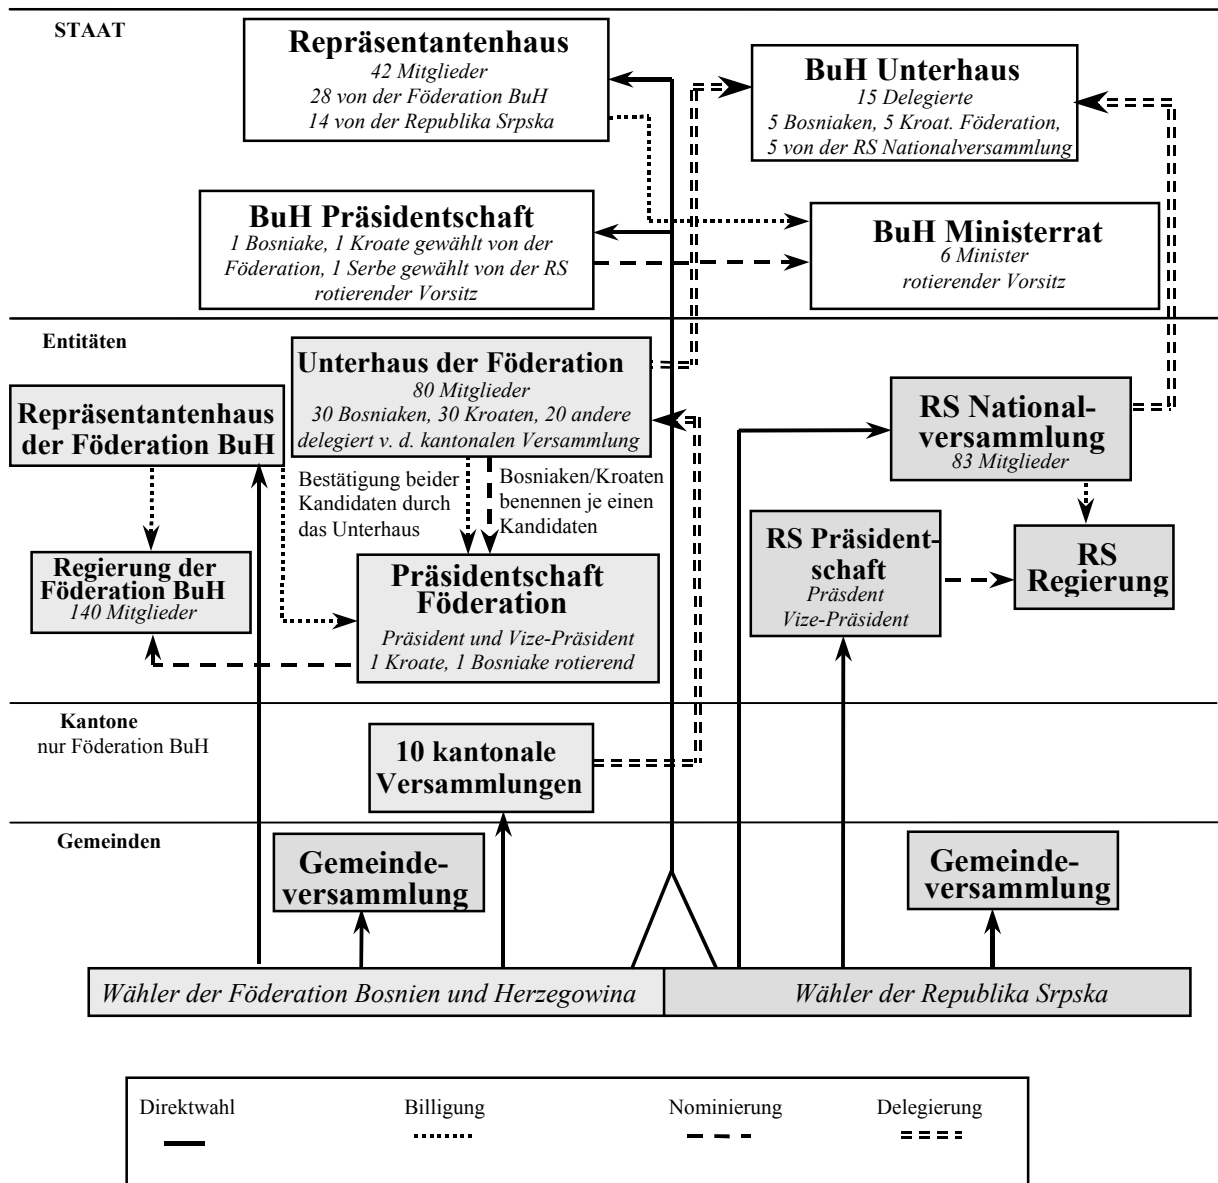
STAAT

Repräsentantenhaus
42 Mitglieder
28 von der Föderation BuH
14 von der Republika Srpska

BuH Unterhaus
15 Delegierte
5 Bosniaken, 5 Kroat. Föderation,
5 von der RS Nationalversammlung

BuH Präsidentschaft
1 Bosniake, 1 Kroate gewählt von der Föderation, 1 Serbe gewählt von der RS
rotierender Vorsitz

BuH Ministerrat
6 Minister
rotierender Vorsitz

Entitäten

Unterhaus der Föderation
80 Mitglieder
30 Bosniaken, 30 Kroaten, 20 andere
delegiert v. d. kantonalen Versammlung

Repräsentantenhaus der Föderation BuH

RS National-versammlung
83 Mitglieder

Bestätigung beider Kandidaten durch das Unterhaus

Bosniaken/Kroaten benennen je einen Kandidaten

RS Präsident-schaft
Präsdent
Vize-Präsident

RS Regierung

Regierung der Föderation BuH
140 Mitglieder

Präsidentschaft Föderation
Präsident und Vize-Präsident
1 Kroate, 1 Bosniake rotierend

Kantone
nur Föderation BuH

10 kantonale Versammlungen

Gemeinden

Gemeinde-versammlung

Gemeinde-versammlung

Wähler der Föderation Bosnien und Herzegowina

Wähler der Republika Srpska

Direktwahl

Billigung

Nominierung

Delegierung